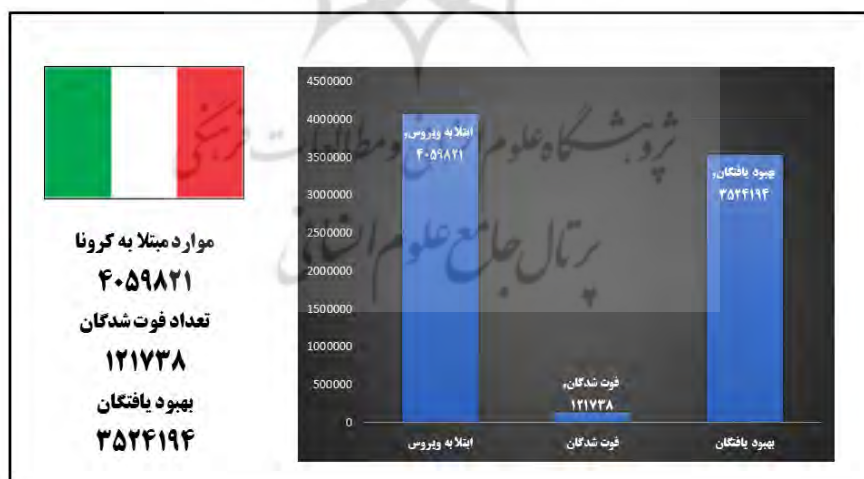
موارد مبتلا به کرونا
۴۰۵۹۸۲۱
تعداد فوت شدگان
۱۲۱۷۳۸
بهبود یافتگان
۳۵۲۴۱۹۴

4500000
4000000
3500000
3000000
2500000
2000000
1500000
1000000
500000
0

ابتلا به ویروس، ۴۰۵۹۸۲۱
فوت شدگان، ۱۲۱۷۳۸
بهبود یافتگان، ۳۵۲۴۱۹۴

ابتلا به ویروس
فوت شدگان
بهبود یافتگان

پژوهشگاه علوم انسانی و مطالعات فرهنگی
پرتال جامع علوم انسانی